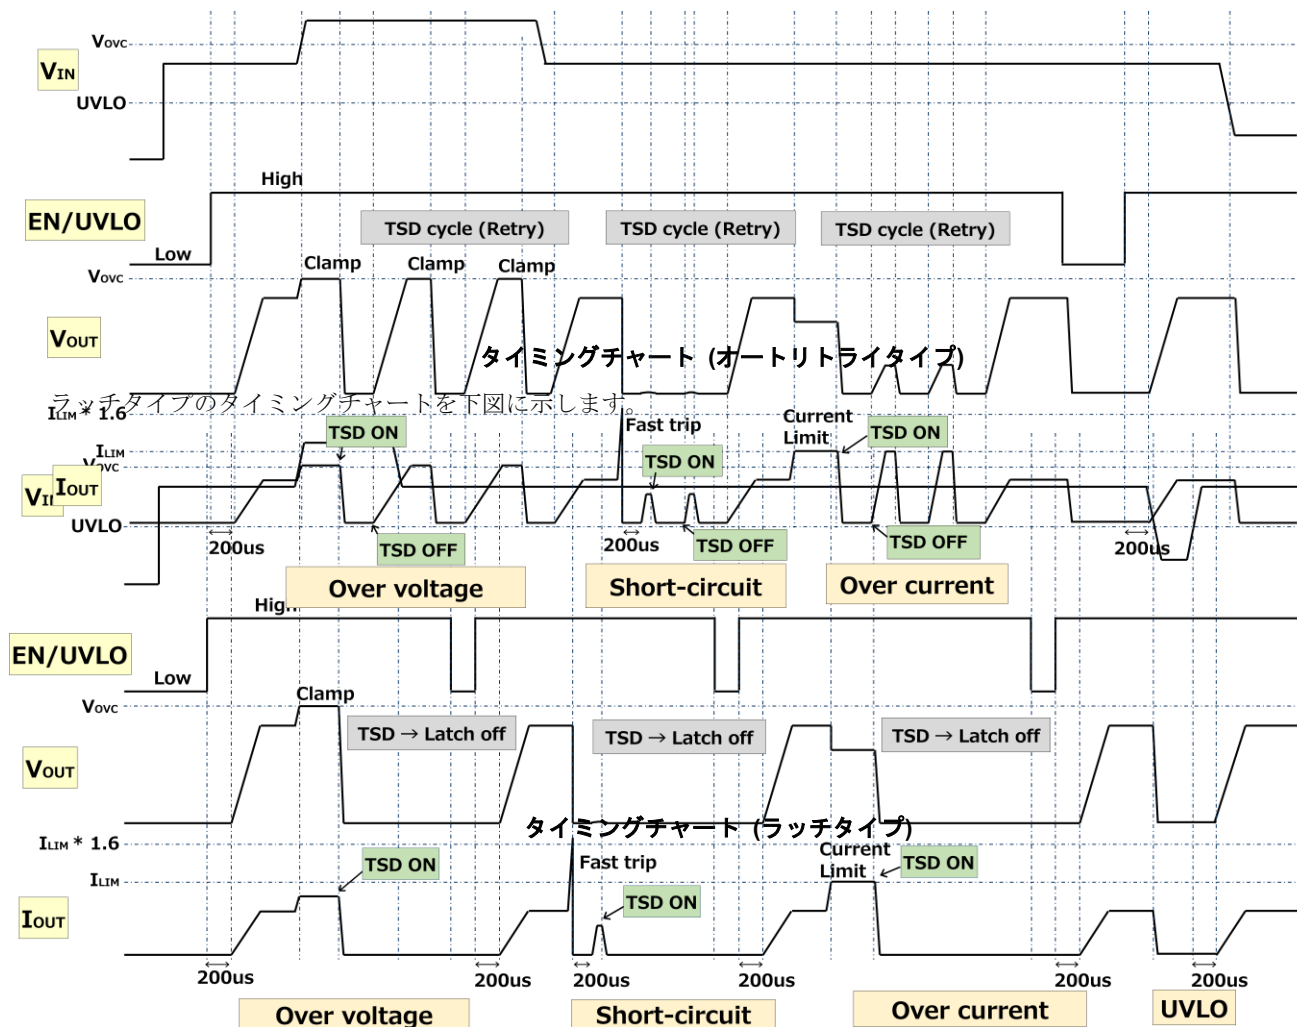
VOVC
VIN
UVLO
High
EN/UVLO
TSD cycle (Retry)
TSD cycle (Retry)
TSD cycle (Retry)
Low
VOVC
Clamp
Clamp
Clamp
VOUT
タイミングチャート（オートリトライタイプ）
ラッチタイプのタイミングチャートを下図に示します。
ILIM * 1.6
Fast trip
Current Limit
TSD ON
TSD ON
TSD ON
ILIM
VOVC
VIN
IOUT
UVLO
200us
TSD OFF
200us
TSD OFF
TSD OFF
200us
Over voltage
Short-circuit
Over current
High
EN/UVLO
Low
Clamp
VOVC
TSD → Latch off
TSD → Latch off
TSD → Latch off
VOUT
タイミングチャート（ラッチタイプ）
ILIM * 1.6
TSD ON
Fast trip
Current Limit
TSD ON
ILIM
TSD ON
IOUT
200us
200us
200us
200us
200us
200us
Over voltage
Short-circuit
Over current
UVLO